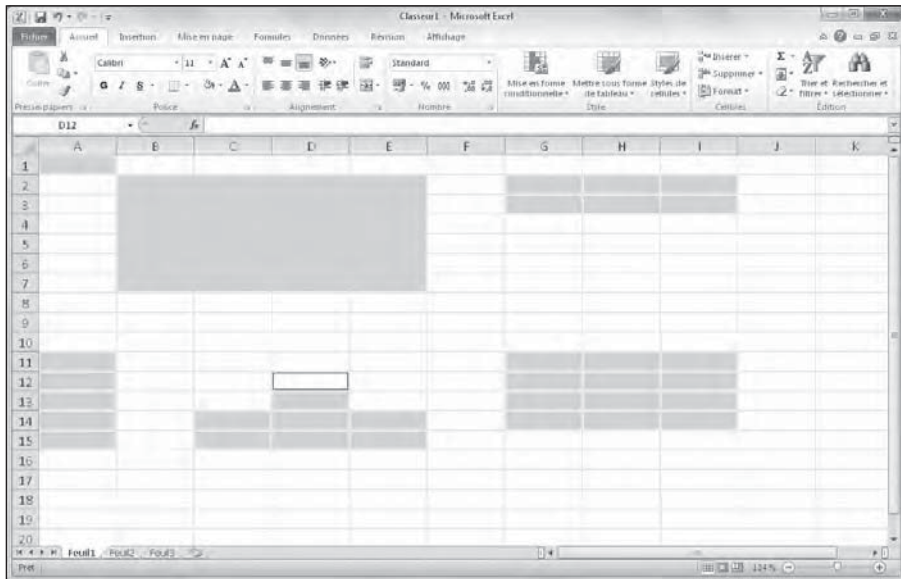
Classeur1 - Microsoft Excel

Fichier Accueil Insertion Mise en page Formules Données Révision Affichage

Coller
Calibri 11 A A
G I S
Presse-papiers Police Alignement
Standard
% 000
Nombre
Mise en forme conditionnelle Mettre sous forme de tableau Styles de cellules
Style
Insérer Supprimer Format
Cellules
Trier et filtrer Rechercher et sélectionner
Édition

D12 $f_x$

| | A | B | C | D | E | F | G | H | I | J | K |
|---|---|---|---|---|---|---|---|---|---|---|---|
| 1 | | | | | | | | | | | |
| 2 | | | | | | | | | | | |
| 3 | | | | | | | | | | | |
| 4 | | | | | | | | | | | |
| 5 | | | | | | | | | | | |
| 6 | | | | | | | | | | | |
| 7 | | | | | | | | | | | |
| 8 | | | | | | | | | | | |
| 9 | | | | | | | | | | | |
| 10 | | | | | | | | | | | |
| 11 | | | | | | | | | | | |
| 12 | | | | | | | | | | | |
| 13 | | | | | | | | | | | |
| 14 | | | | | | | | | | | |
| 15 | | | | | | | | | | | |
| 16 | | | | | | | | | | | |
| 17 | | | | | | | | | | | |
| 18 | | | | | | | | | | | |
| 19 | | | | | | | | | | | |
| 20 | | | | | | | | | | | |

Feuil1 Feuil2 Feuil3
Prêt 124 %